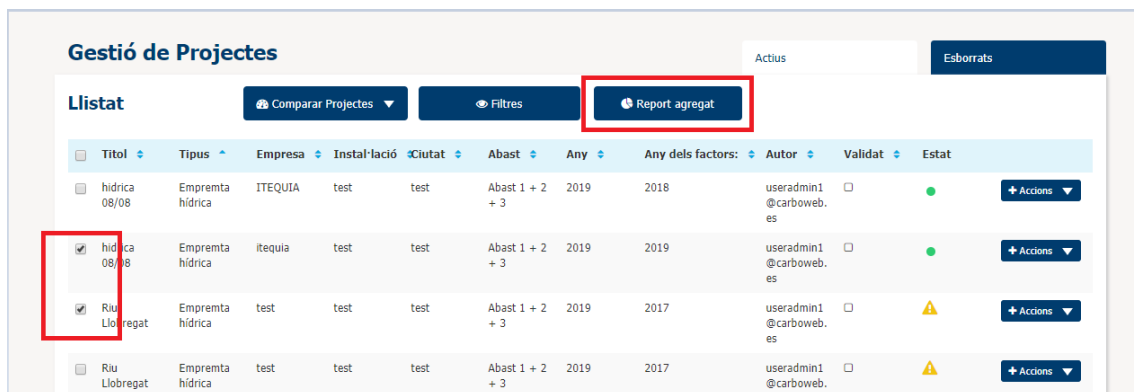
Gestió de Projectes

Actius

Esborrats

Llistat

Comparar Projectes

Filtres

Report agregat

| Titol | Tipus | Empresa | Instal·lació | Ciutat | Abast | Any | Any dels factors: | Autor | Validat | Estat | |
|---|---|---|---|---|---|---|---|---|---|---|---|
| hidrica 08/08 | Empremta hídrica | ITEQUIA | test | test | Abast 1 + 2 + 3 | 2019 | 2018 | useradmin1 @carboweb.es | | | + Accions |
| hidrica 08/08 | Empremta hídrica | itequia | test | test | Abast 1 + 2 + 3 | 2019 | 2019 | useradmin1 @carboweb.es | | | + Accions |
| Riu Llobregat | Empremta hídrica | test | test | test | Abast 1 + 2 + 3 | 2019 | 2017 | useradmin1 @carboweb.es | | | + Accions |
| Riu Llobregat | Empremta hídrica | test | test | test | Abast 1 + 2 + 3 | 2019 | 2017 | useradmin1 @carboweb. | | | + Accions |